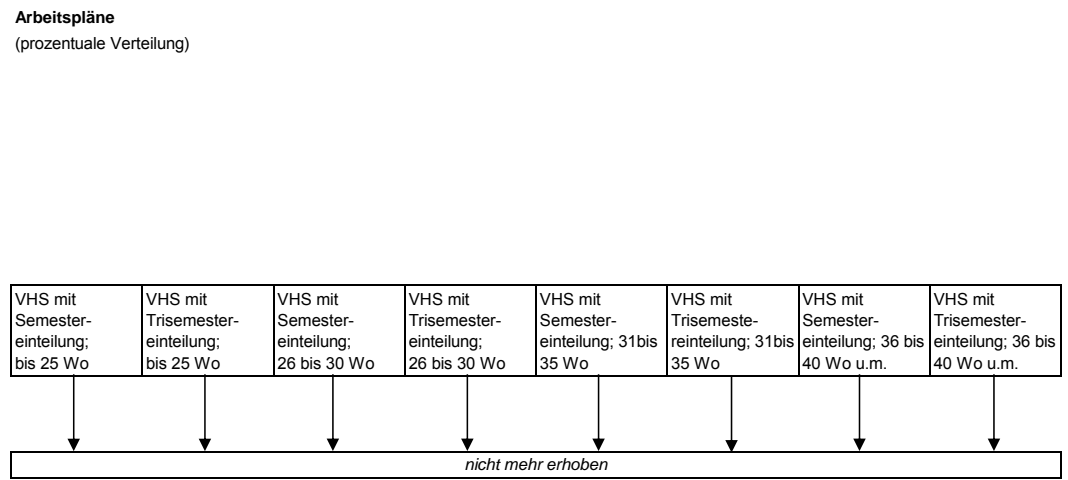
**Arbeitspläne**
(prozentuale Verteilung)

| VHS mit Semestereinteilung; bis 25 Wo | VHS mit Trisemestereinteilung; bis 25 Wo | VHS mit Semestereinteilung; 26 bis 30 Wo | VHS mit Trisemestereinteilung; 26 bis 30 Wo | VHS mit Semestereinteilung; 31bis 35 Wo | VHS mit Trisemesteeinteilung; 31bis 35 Wo | VHS mit Semestereinteilung; 36 bis 40 Wo u.m. | VHS mit Trisemestereinteilung; 36 bis 40 Wo u.m. |
|---|---|---|---|---|---|---|---|

*nicht mehr erhoben*